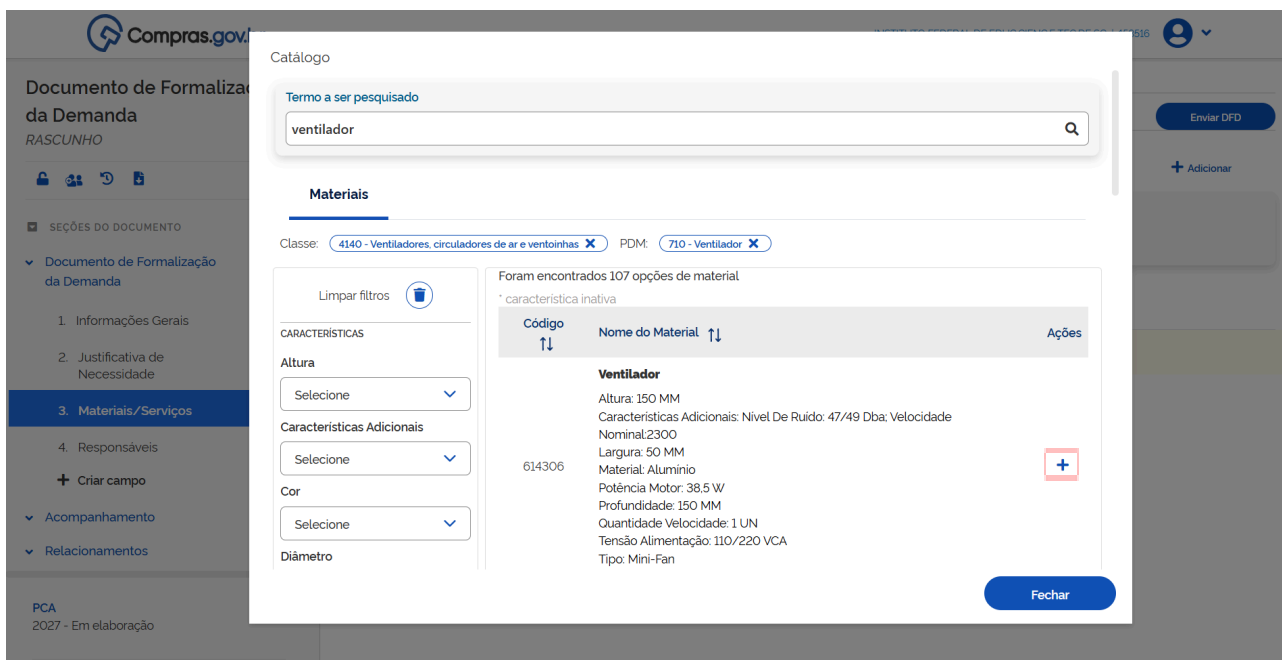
Compras.gov.

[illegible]

Documento de Formalizaç
da Demanda
RASCUNHO

SEÇÕES DO DOCUMENTO

Documento de Formalização da Demanda

1. Informações Gerais

2. Justificativa de Necessidade

3. Materiais/Serviços

4. Responsáveis

+ Criar campo

Acompanhamento

Relacionamentos

PCA
2027 - Em elaboração

Enviar DFD

+ Adicionar

Catálogo

Termo a ser pesquisado

ventilador

Materiais

Classe: 4140 - Ventiladores, circuladores de ar e ventoinhas ✕ PDM: 710 - Ventilador ✕

Limpar filtros

CARACTERÍSTICAS

Altura
Selecione

Características Adicionais
Selecione

Cor
Selecione

Diâmetro

Foram encontrados 107 opções de material

* característica inativa

| Código | Nome do Material | Ações |
|---|---|---|
| 614306 | Ventilador<br>Altura: 150 MM<br>Caracteristicas Adicionais: Nivel De Ruído: 47/49 Dba; Velocidade Nominal:2300<br>Largura: 50 MM<br>Material: Alumínio<br>Potência Motor: 38,5 W<br>Profundidade: 150 MM<br>Quantidade Velocidade: 1 UN<br>Tensão Alimentação: 110/220 VCA<br>Tipo: Mini-Fan | + |

Fechar